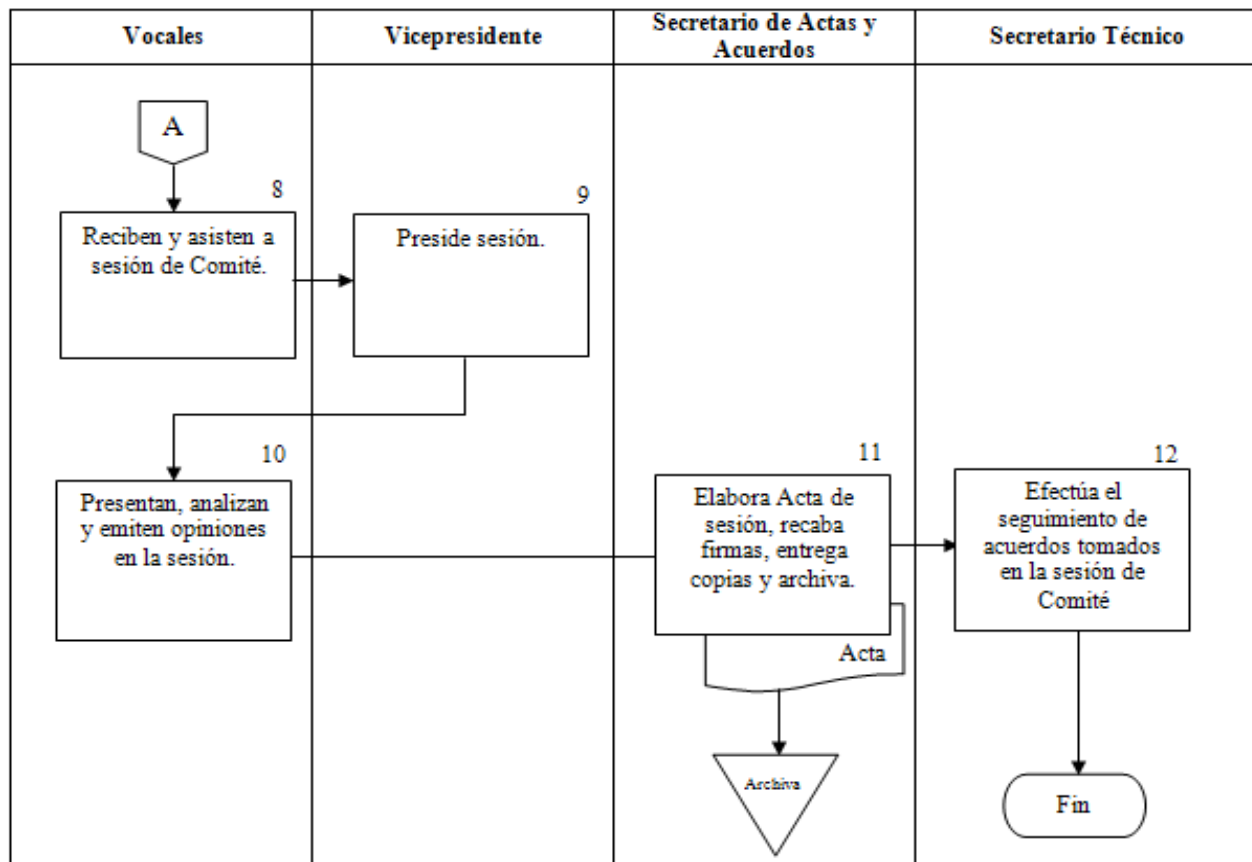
Vocales

Vicepresidente

Secretario de Actas y Acuerdos

Secretario Técnico

A

8

Reciben y asisten a sesión de Comité.

9

Preside sesión.

10

Presentan, analizan y emiten opiniones en la sesión.

11

Elabora Acta de sesión, recaba firmas, entrega copias y archiva.

Acta

Archiva

12

Efectúa el seguimiento de acuerdos tomados en la sesión de Comité

Fin